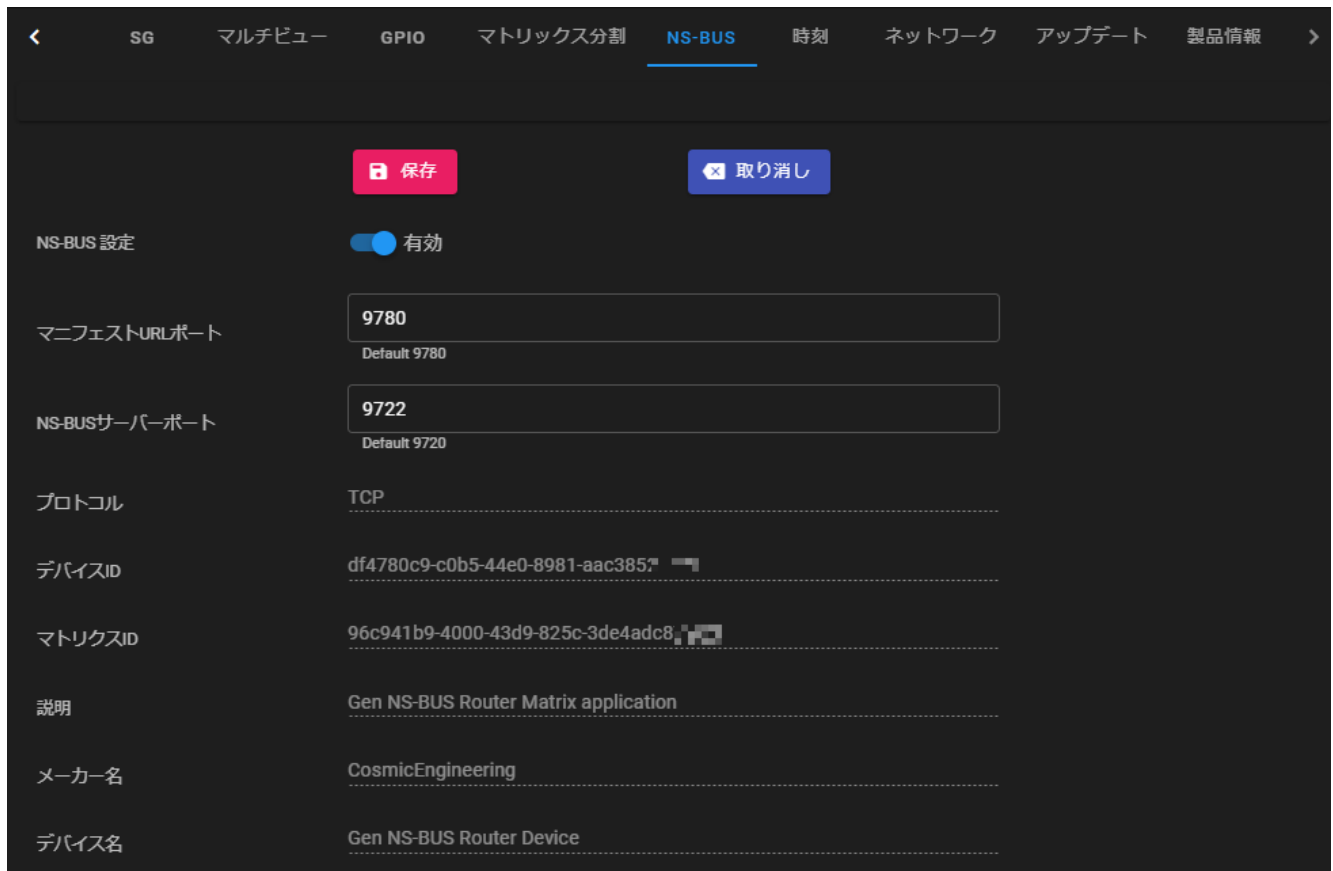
SG マルチビュー GPIO マトリックス分割 NS-BUS 時刻 ネットワーク アップデート 製品情報

保存 取り消し

NS-BUS 設定 有効

マニフェストURLポート
9780
Default 9780

NS-BUSサーバーポート
9722
Default 9720

プロトコル TCP

デバイスID df4780c9-c0b5-44e0-8981-aac385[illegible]

マトリクスID 96c941b9-4000-43d9-825c-3de4adc8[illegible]

説明 Gen NS-BUS Router Matrix application

メーカー名 CosmicEngineering

デバイス名 Gen NS-BUS Router Device